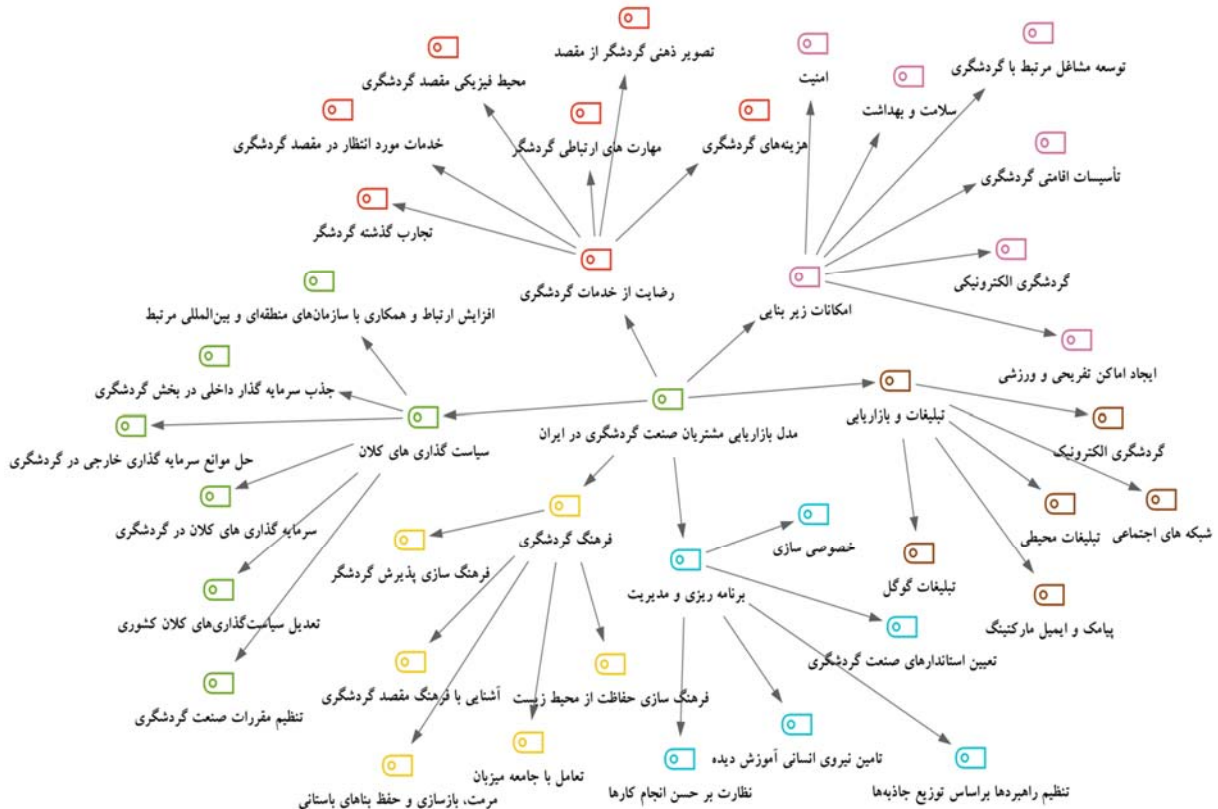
تصویر ذهنی گردشگر از مقصد

محیط فیزیکی مقصد گردشگری

امنیت

توسعه مشاغل مرتبط با گردشگری

سلامت و بهداشت

خدمات مورد انتظار در مقصد گردشگری

مهارت های ارتباطی گردشگر

هزینه‌های گردشگری

تأسیسات اقامتی گردشگری

تجارب گذشته گردشگر

گردشگری الکترونیکی

رضایت از خدمات گردشگری

امکانات زیر بنایی

افزایش ارتباط و همکاری با سازمان‌های منطقه‌ای و بین‌المللی مرتبط

ایجاد اماکن تفریحی و ورزشی

جذب سرمایه گذار داخلی در بخش گردشگری

تبلیغات و بازاریابی

مدل بازاریابی مشتریان صنعت گردشگری در ایران

گردشگری الکترونیک

حل موانع سرمایه گذاری خارجی در گردشگری

سیاست گذاری های کلان

شبکه های اجتماعی

سرمایه گذاری های کلان در گردشگری

فرهنگ گردشگری

خصوصی سازی

تبلیغات محیطی

فرهنگ سازی پذیرش گردشگر

برنامه ریزی و مدیریت

تبلیغات گوگل

تعدیل سیاست‌گذاری‌های کلان کشوری

پیامک و ایمیل مارکتینگ

تعیین استانداردهای صنعت گردشگری

آشنایی با فرهنگ مقصد گردشگری

فرهنگ سازی حفاظت از محیط زیست

تنظیم مقررات صنعت گردشگری

تامین نیروی انسانی آموزش دیده

تعامل با جامعه میزبان

نظارت بر حسن انجام کارها

تنظیم راهبردها براساس توزیع جاذبه‌ها

مرمت، بازسازی و حفظ بناهای باستانی